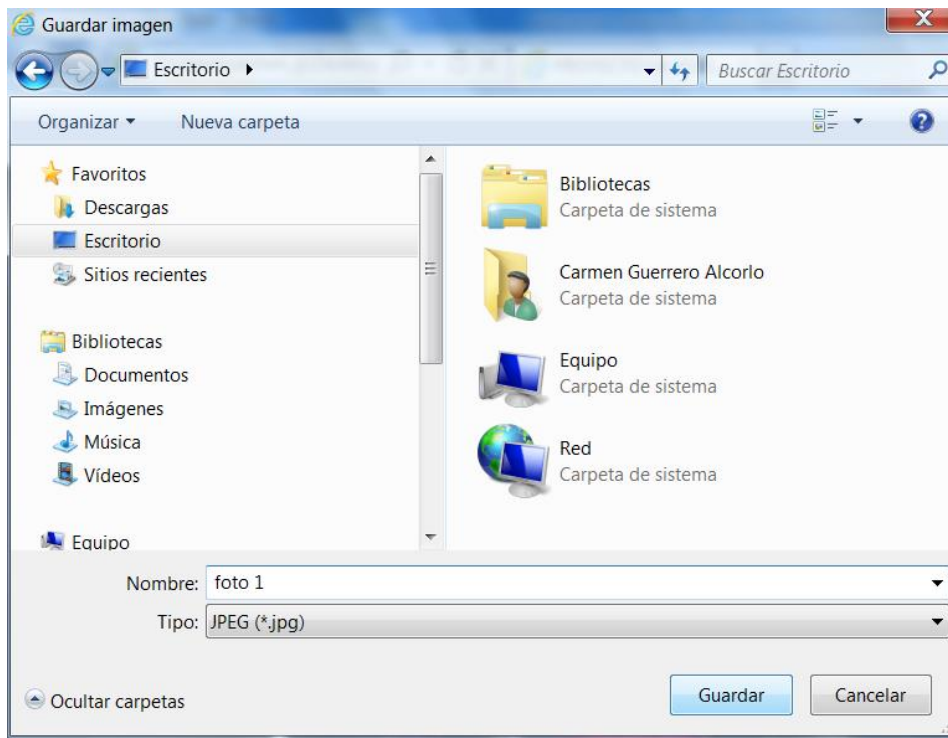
Guardar imagen

Escritorio ▸

Buscar Escritorio

Organizar ▾ Nueva carpeta

Favoritos
Descargas
Escritorio
Sitios recientes

Bibliotecas
Documentos
Imágenes
Música
Vídeos

Equipo

Bibliotecas
Carpeta de sistema

Carmen Guerrero Alcorlo
Carpeta de sistema

Equipo
Carpeta de sistema

Red
Carpeta de sistema

Nombre: foto 1

Tipo: JPEG (*.jpg)

Ocultar carpetas

Guardar

Cancelar